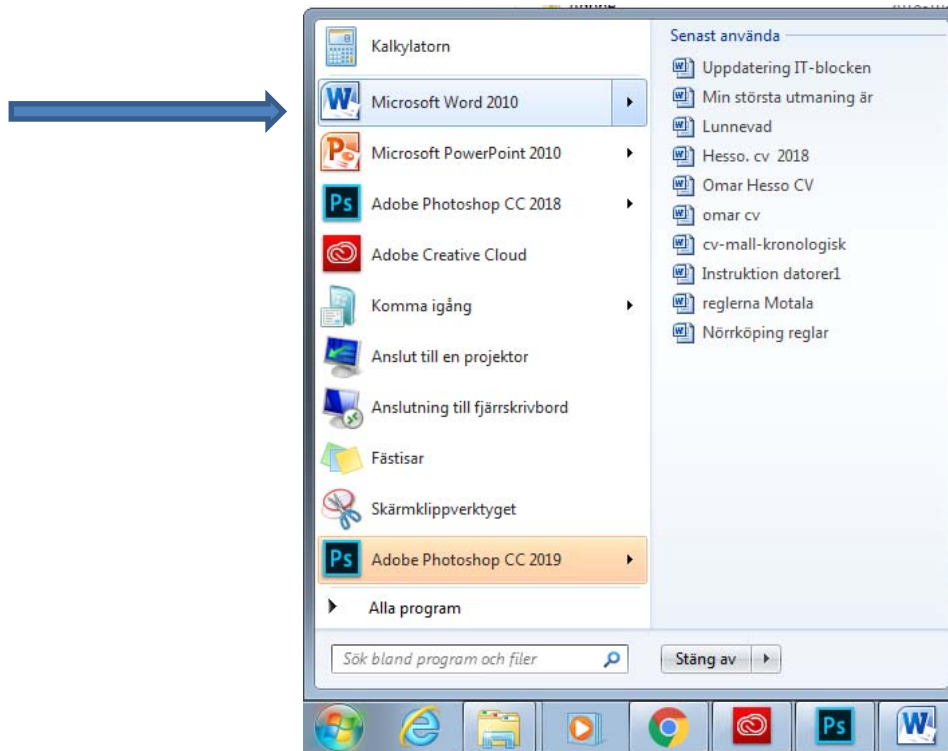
Kalkylatorn
Microsoft Word 2010
Microsoft PowerPoint 2010
Adobe Photoshop CC 2018
Adobe Creative Cloud
Komma igång
Anslut till en projektor
Anslutning till fjärrskrivbord
Fästisar
Skärmklippverktyget
Adobe Photoshop CC 2019
Alla program

Senast använda
Uppdatering IT-blocken
Min största utmaning är
Lunnevad
Hesso. cv 2018
Omar Hesso CV
omar cv
cv-mall-kronologisk
Instruktion datorer1
reglerna Motala
Nörrköping reglar

Sök bland program och filer
Stäng av